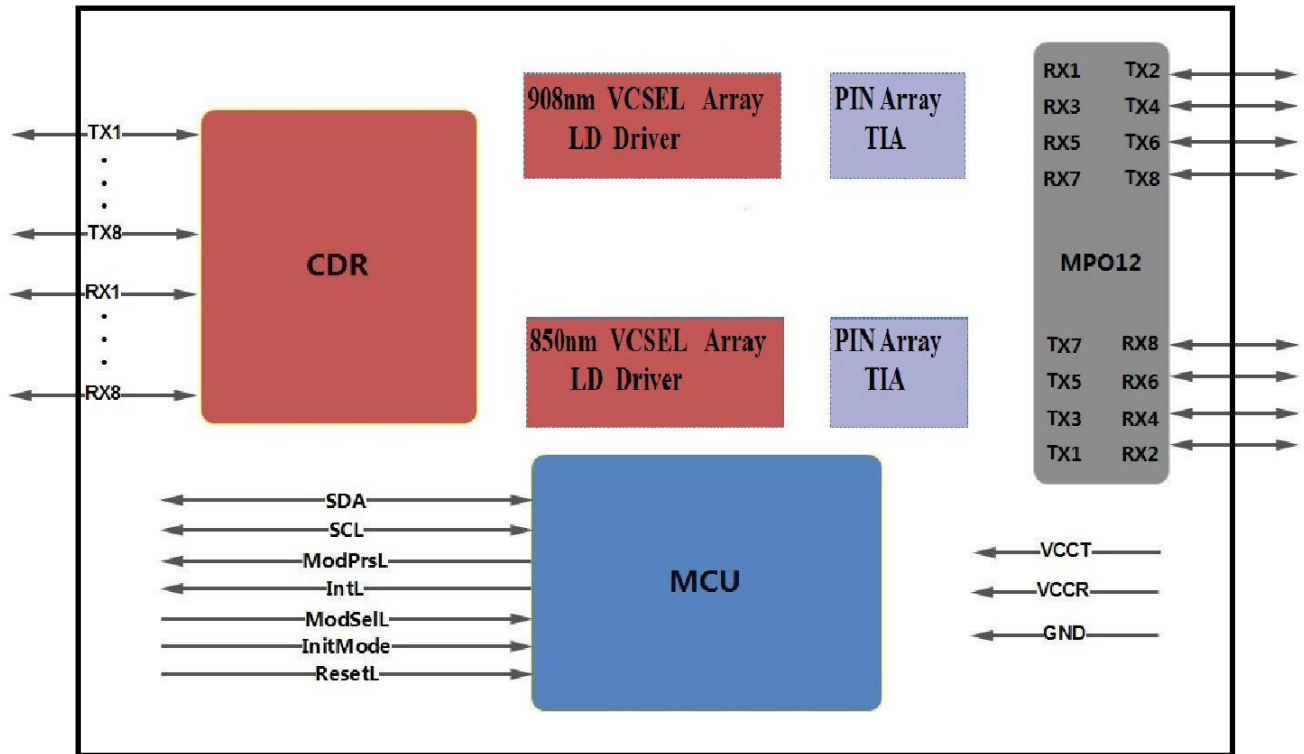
TX1
.
.
.
TX8
RX1
.
.
.
RX8

CDR

908nm VCSEL Array
LD Driver

PIN Array
TIA

850nm VCSEL Array
LD Driver

PIN Array
TIA

RX1 TX2
RX3 TX4
RX5 TX6
RX7 TX8

MPO12

TX7 RX8
TX5 RX6
TX3 RX4
TX1 RX2

SDA
SCL
ModPrsL
IntL
ModSelL
InitMode
ResetL

MCU

VCCT
VCCR
GND